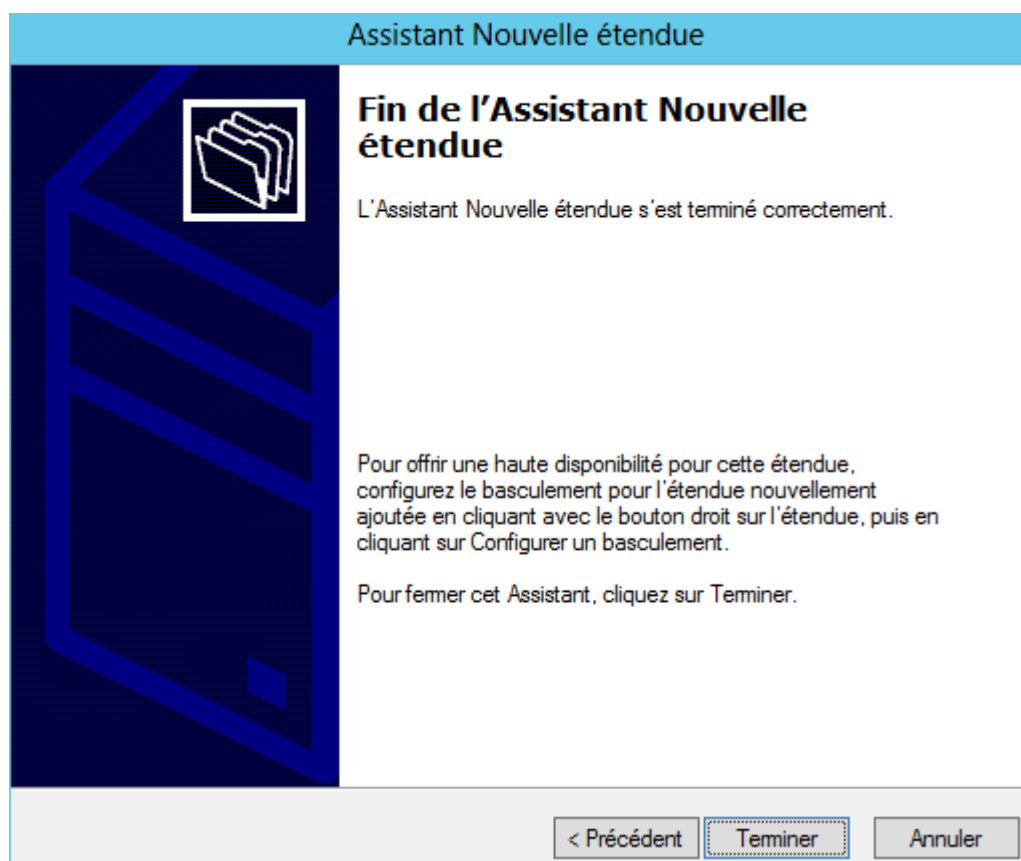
Assistant Nouvelle étendue

Fin de l’Assistant Nouvelle étendue

L’Assistant Nouvelle étendue s’est terminé correctement.

Pour offrir une haute disponibilité pour cette étendue, configurez le basculement pour l’étendue nouvellement ajoutée en cliquant avec le bouton droit sur l’étendue, puis en cliquant sur Configurer un basculement.

Pour fermer cet Assistant, cliquez sur Terminer.

< Précédent
Terminer
Annuler